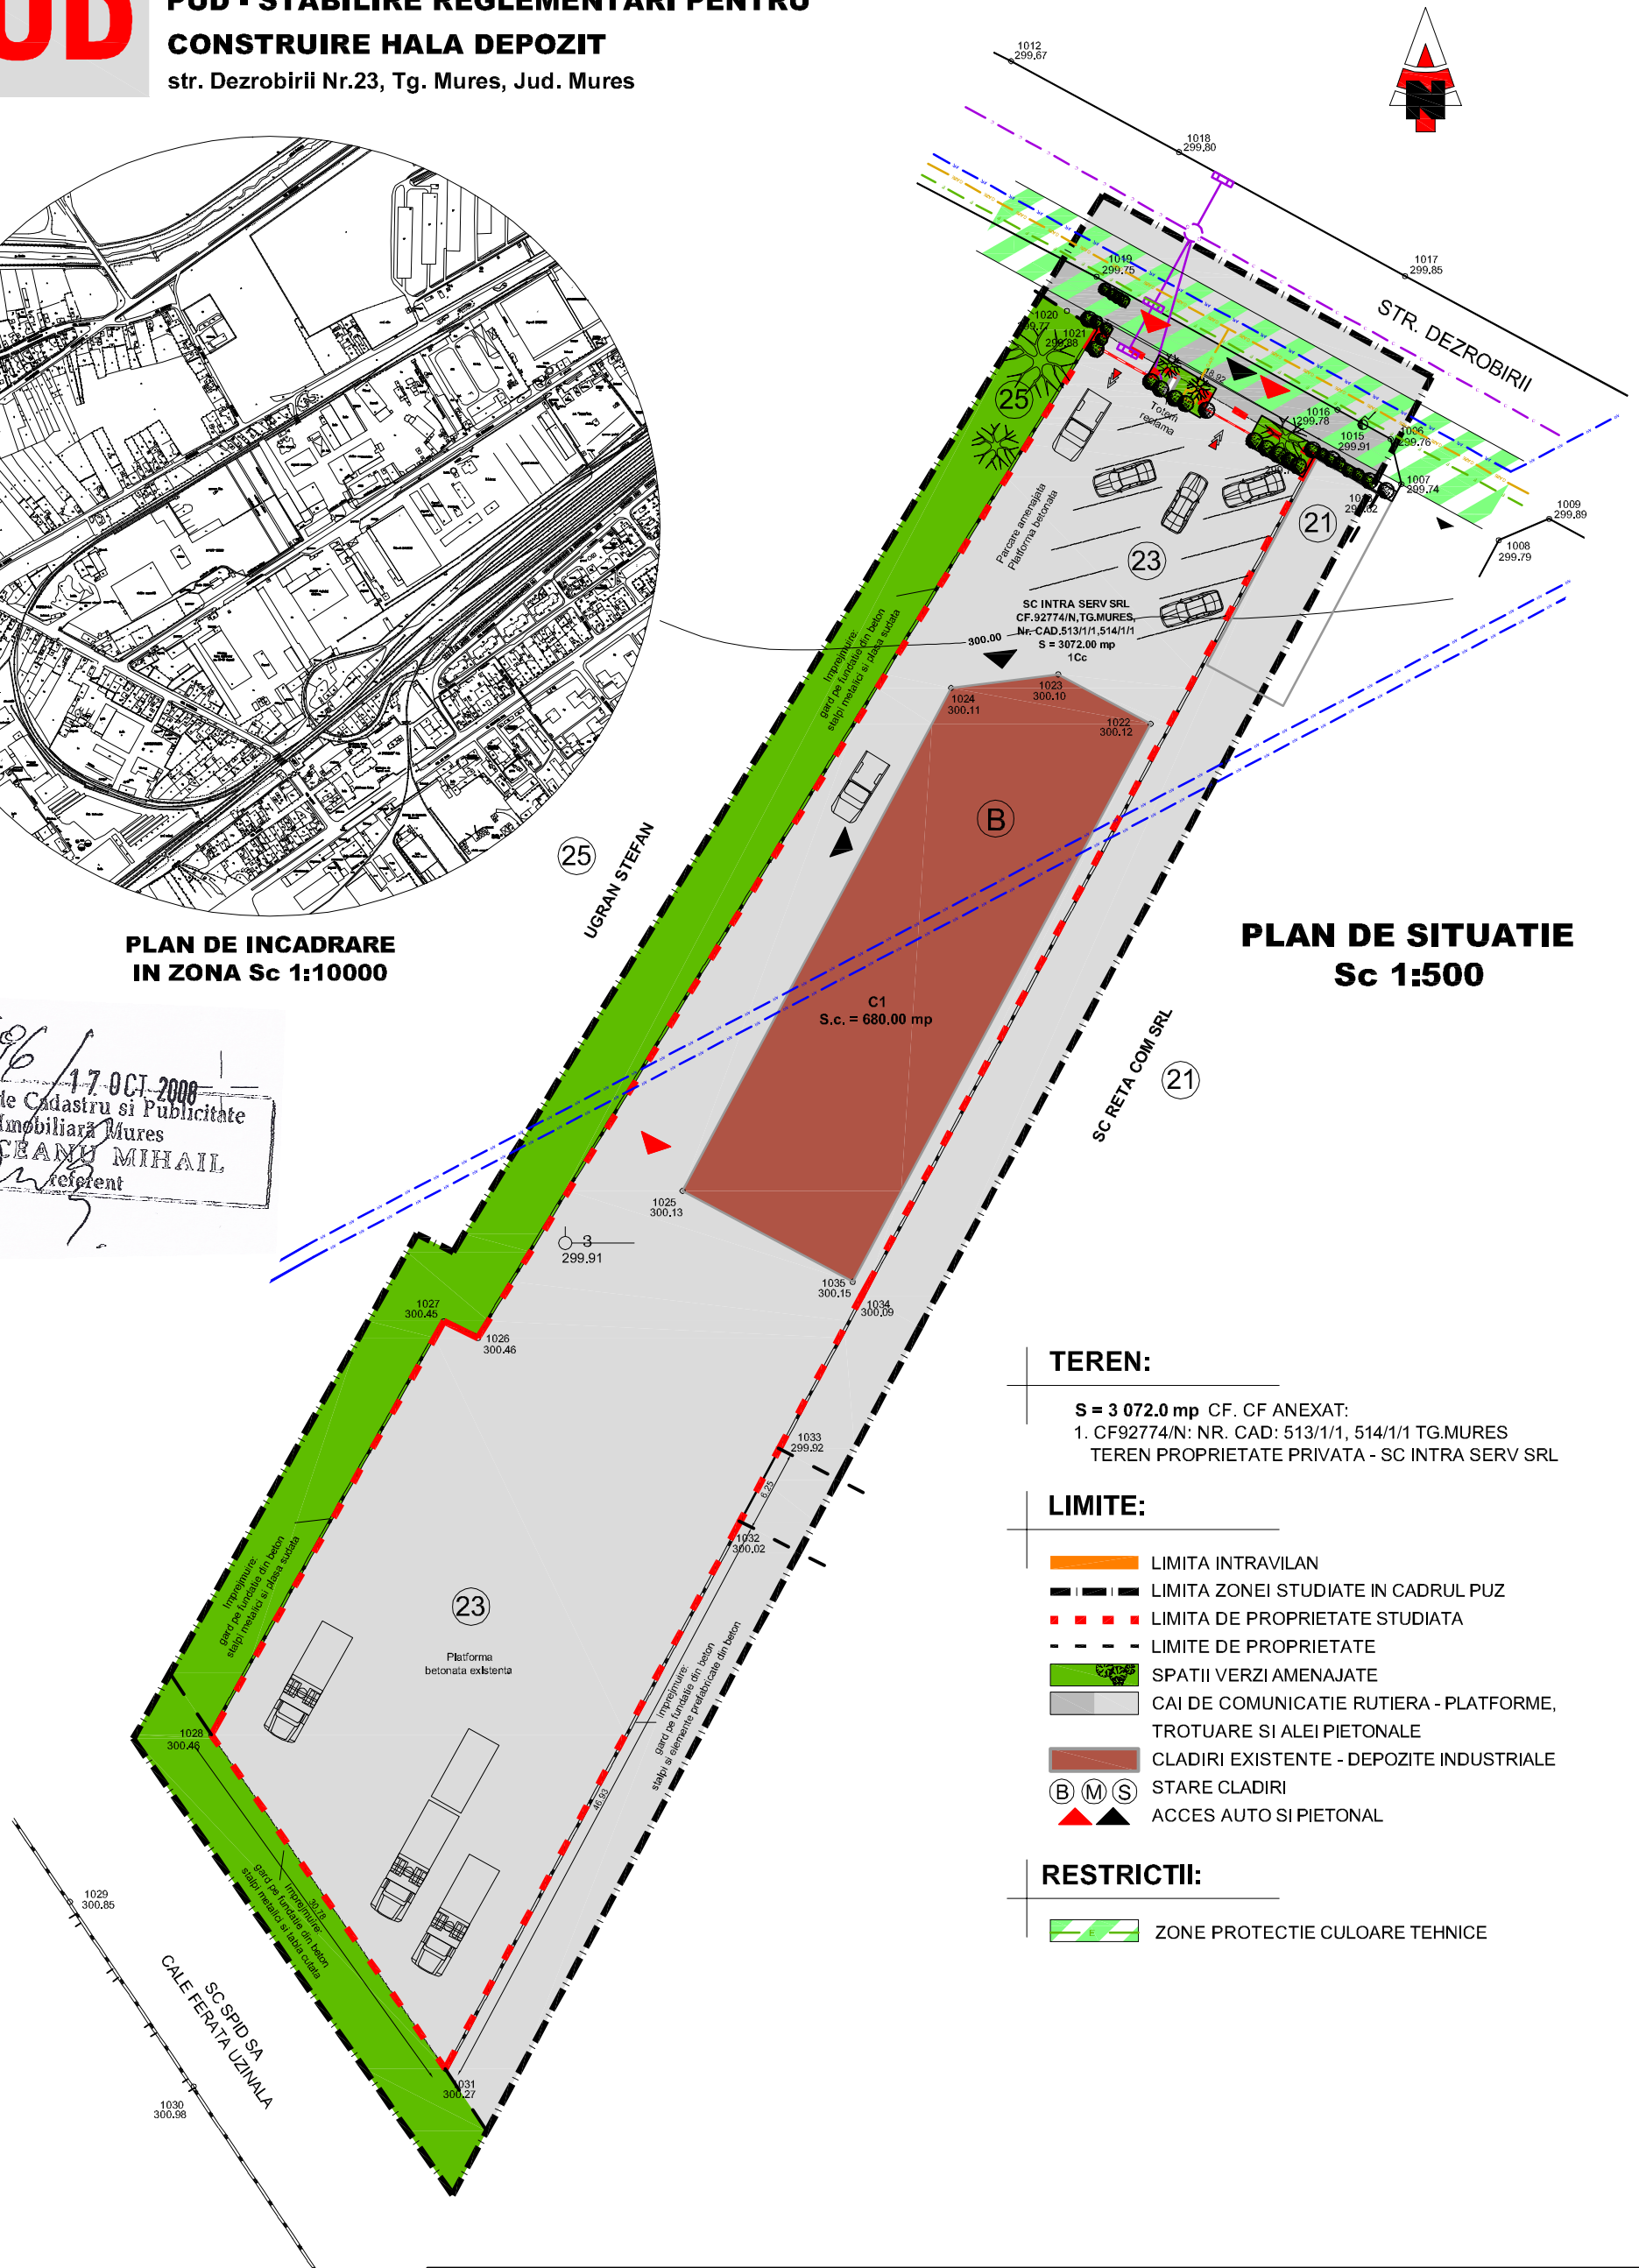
UD

PUD - STABILIRE REGLEMENTARI PENTRU CONSTRUIRE HALA DEPOZIT
str. Dezrobirii Nr.23, Tg. Mures, Jud. Mures

1012
299.67

1018
299.80

1017
299.85

STR. DEZROBIRII

1019
299.75

1020
299.77

1021
299.88

25

Totem reclama

18.92

1016
299.78

1015
299.91

1006
299.76

1007
299.74

1009
299.89

1008
299.79

Parcare amenajata
Platforma betonata

21

23

SC INTRA SERV SRL
CF.92774/N,TG.MURES,
Nr. CAD.513/1/1,514/1/1
S = 3072.00 mp
1Cc

300.00

1024
300.11

1023
300.10

1022
300.12

imprejmuire:
gard pe fundatie din beton
stalpi metalici si plasa sudata

B

25

UGRAN STEFAN

PLAN DE INCADRARE
IN ZONA Sc 1:10000

PLAN DE SITUATIE
Sc 1:500

C1
S.c. = 680.00 mp

SC RETA COM SRL

21

96 17 OCT 2008
de Cadastru si Publicitate
Imobiliară Mures
CEANU MIHAIL
referent

1025
300.13

3
299.91

1035
300.15

1034
300.09

1027
300.45

1026
300.46

TEREN:

S = 3 072.0 mp CF. CF ANEXAT:
1. CF92774/N: NR. CAD: 513/1/1, 514/1/1 TG.MURES
TEREN PROPRIETATE PRIVATA - SC INTRA SERV SRL

1033
299.92

1032
300.02

LIMITE:

LIMITA INTRAVILAN
LIMITA ZONEI STUDIATE IN CADRUL PUZ
LIMITA DE PROPRIETATE STUDIATA
LIMITE DE PROPRIETATE
SPATII VERZI AMENAJATE
CAI DE COMUNICATIE RUTIERA - PLATFORME, TROTUARE SI ALEI PIETONALE
CLADIRI EXISTENTE - DEPOZITE INDUSTRIALE
B M S STARE CLADIRI
ACCES AUTO SI PIETONAL

imprejmuire:
gard pe fundatie din beton
stalpi metalici si plasa sudata

23

Platforma
betonata existenta

imprejmuire:
gard pe fundatie din beton
stalpi si elemente prefabricate din beton

1028
300.46

RESTRICTII:

ZONE PROTECTIE CULOARE TEHNICE

1029
300.85

imprejmuire:
gard pe fundatie din beton
stalpi metalici si tabla cutata

SC SPID SA
CALE FERATA UZINALA

1031
300.27

1030
300.98